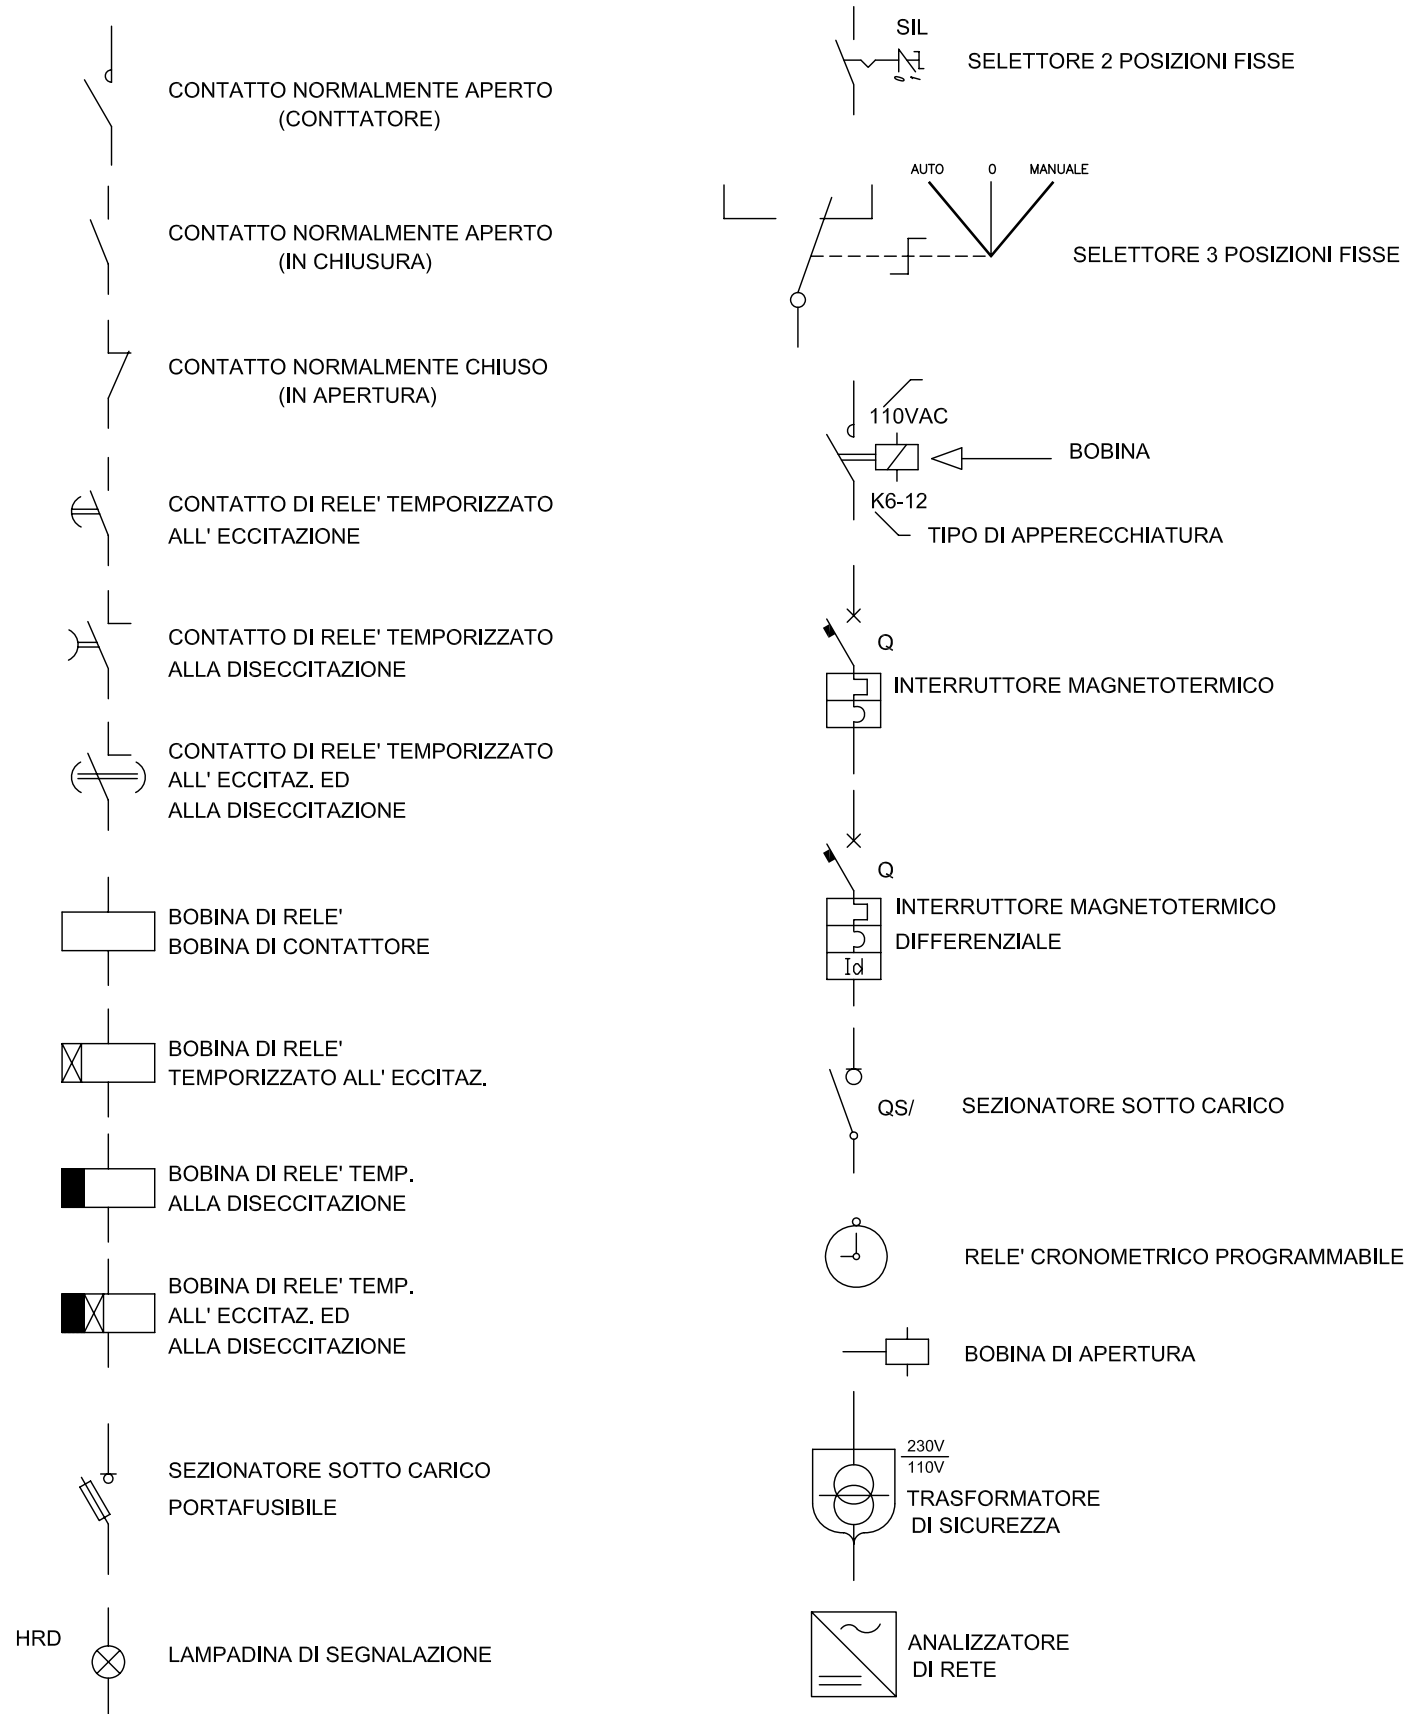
CONTATTO NORMALMENTE APERTO
(CONTTATORE)

CONTATTO NORMALMENTE APERTO
(IN CHIUSURA)

CONTATTO NORMALMENTE CHIUSO
(IN APERTURA)

CONTATTO DI RELE' TEMPORIZZATO
ALL' ECCITAZIONE

CONTATTO DI RELE' TEMPORIZZATO
ALLA DISECCITAZIONE

CONTATTO DI RELE' TEMPORIZZATO
ALL' ECCITAZ. ED
ALLA DISECCITAZIONE

BOBINA DI RELE'
BOBINA DI CONTATTORE

BOBINA DI RELE'
TEMPORIZZATO ALL' ECCITAZ.

BOBINA DI RELE' TEMP.
ALLA DISECCITAZIONE

BOBINA DI RELE' TEMP.
ALL' ECCITAZ. ED
ALLA DISECCITAZIONE

SEZIONATORE SOTTO CARICO
PORTAFUSIBILE

HRD

LAMPADINA DI SEGNALAZIONE

SIL

SELETTORE 2 POSIZIONI FISSE

AUTO O MANUALE

SELETTORE 3 POSIZIONI FISSE

110VAC

BOBINA

K6-12

TIPO DI APPERECCHIATURA

Q

INTERRUTTORE MAGNETOTERMICO

Q

INTERRUTTORE MAGNETOTERMICO
DIFFERENZIALE

Id

QS/

SEZIONATORE SOTTO CARICO

RELE' CRONOMETRICO PROGRAMMABILE

BOBINA DI APERTURA

$\frac{230V}{110V}$

TRASFORMATORE
DI SICUREZZA

ANALIZZATORE
DI RETE